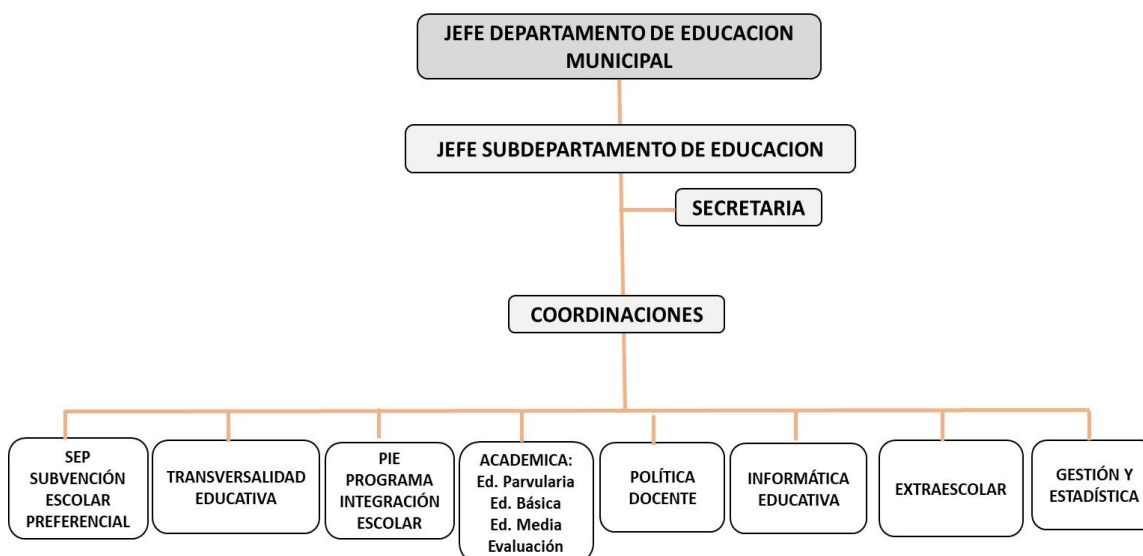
JEFE DEPARTAMENTO DE EDUCACION MUNICIPAL

JEFE SUBDEPARTAMENTO DE EDUCACION

SECRETARIA

COORDINACIONES

SEP SUBVENCIÓN ESCOLAR PREFERENCIAL

TRANSVERSALIDAD EDUCATIVA

PIE PROGRAMA INTEGRACIÓN ESCOLAR

ACADEMICA:
Ed. Parvularia
Ed. Básica
Ed. Media
Evaluación

POLÍTICA DOCENTE

INFORMÁTICA EDUCATIVA

EXTRAESCOLAR

GESTIÓN Y ESTADÍSTICA